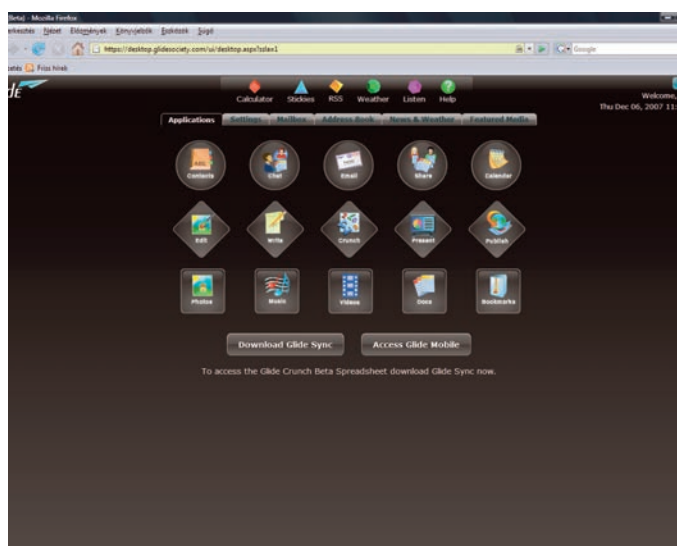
Beta) - Mozilla Firefox

erkesztés Nézet Előzmények Könyvjelzők Eszközök Súgó

https://desktop.glidesociety.com/ui/desktop.aspx?sslax1

Google

zetés Friss hírek

dE

Calculator Stickies RSS Weather Listen Help

Welcome,
Thu Dec 06, 2007 11:

Applications Settings Mailbox Address Book News & Weather Featured Media

Contacts Chat Email Share Calendar

Edit Write Crunch Present Publish

Photos Music Videos Docs Bookmarks

Download Glide Sync

Access Glide Mobile

To access the Glide Crunch Beta Spreadsheet download Glide Sync now.